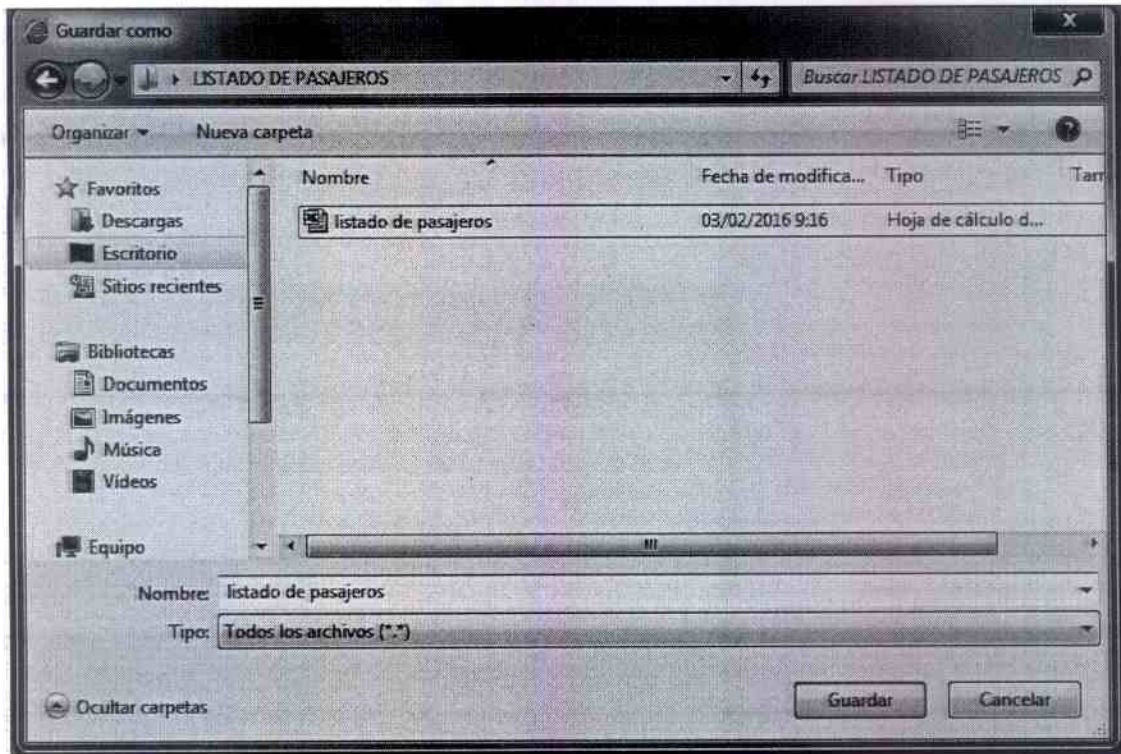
Guardar como

LISTADO DE PASAJEROS

Buscar LISTADO DE PASAJEROS

Organizar ▾ Nueva carpeta

Favoritos
Descargas
Escritorio
Sitios recientes

Bibliotecas
Documentos
Imágenes
Música
Vídeos

Equipo

| Nombre | Fecha de modifica... | Tipo | Tam |
|---|---|---|---|
| listado de pasajeros | 03/02/2016 9:16 | Hoja de cálculo d... | |

Nombre: listado de pasajeros

Tipo: Todos los archivos (*.*)

Ocultar carpetas

Guardar

Cancelar